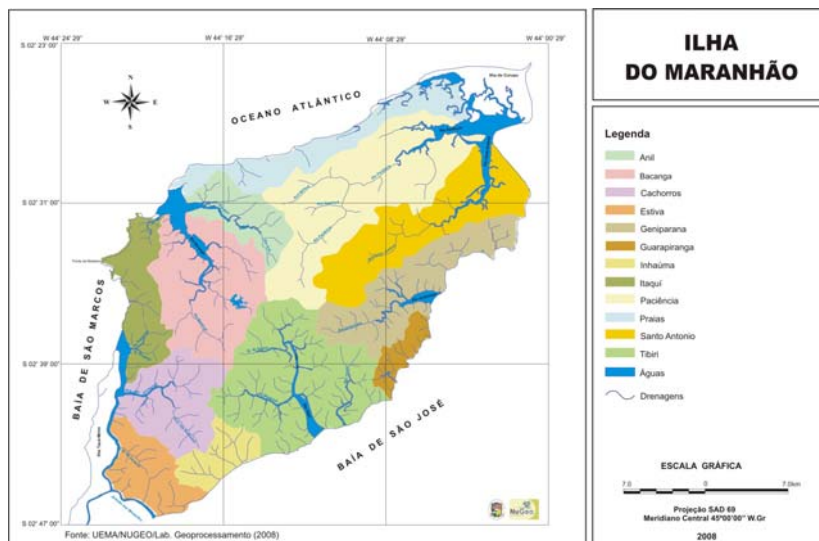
W 44° 24' 29"
W 44° 16' 29"
W 44° 08' 29"
W 44° 00' 29"

S 02° 23' 00"
S 02° 31' 00"
S 02° 39' 00"
S 02° 47' 00"

N
W
E
S

OCEANO ATLÂNTICO

BAÍA DE SÃO MARCOS

BAÍA DE SÃO JOSÉ

NuGeo

Fonte: UEMA/NUGEO/Lab. Geoprocessamento (2008)

ILHA DO MARANHÃO

Legenda

Anil
Bacanga
Cachorros
Estiva
Geniparana
Guarapiranga
Inhaúma
Itaquí
Paciência
Praias
Santo Antonio
Tibiri
Águas
Drenagens

ESCALA GRÁFICA

7.0
0
7.0km

Projeção SAD 69
Meridiano Central 45°00'00" W.Gr

2008